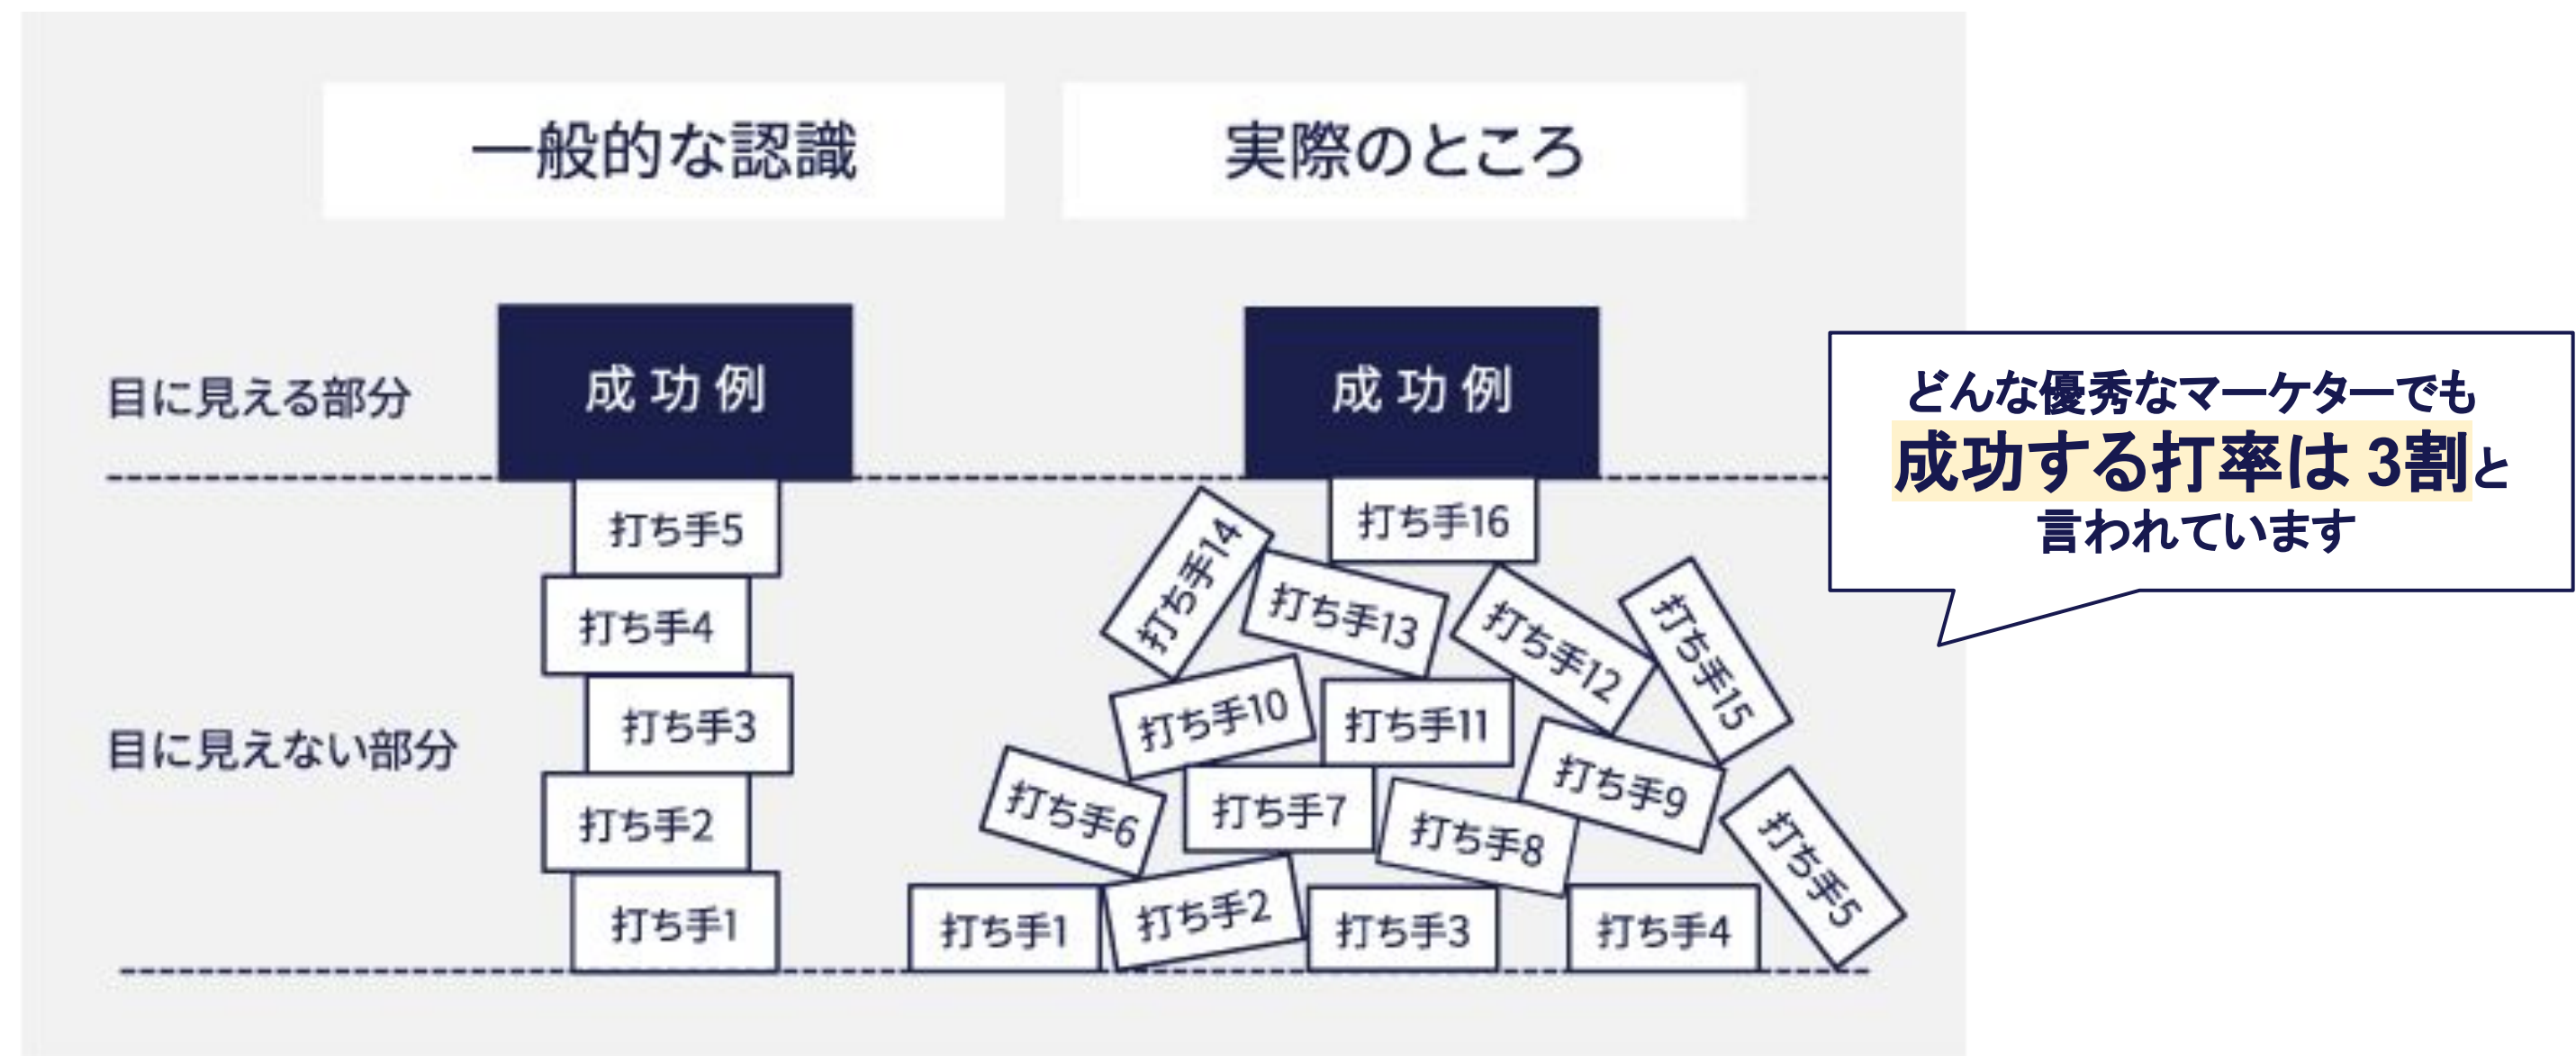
一般的な認識

実際のところ

目に見える部分

成功例

打ち手5

打ち手4

打ち手3

打ち手2

打ち手1

目に見えない部分

成功例

打ち手16

打ち手14

打ち手13

打ち手12

打ち手15

打ち手10

打ち手11

打ち手9

打ち手6

打ち手7

打ち手8

打ち手5

打ち手1

打ち手2

打ち手3

打ち手4

どんな優秀なマーケターでも
成功する打率は 3割と
言われています